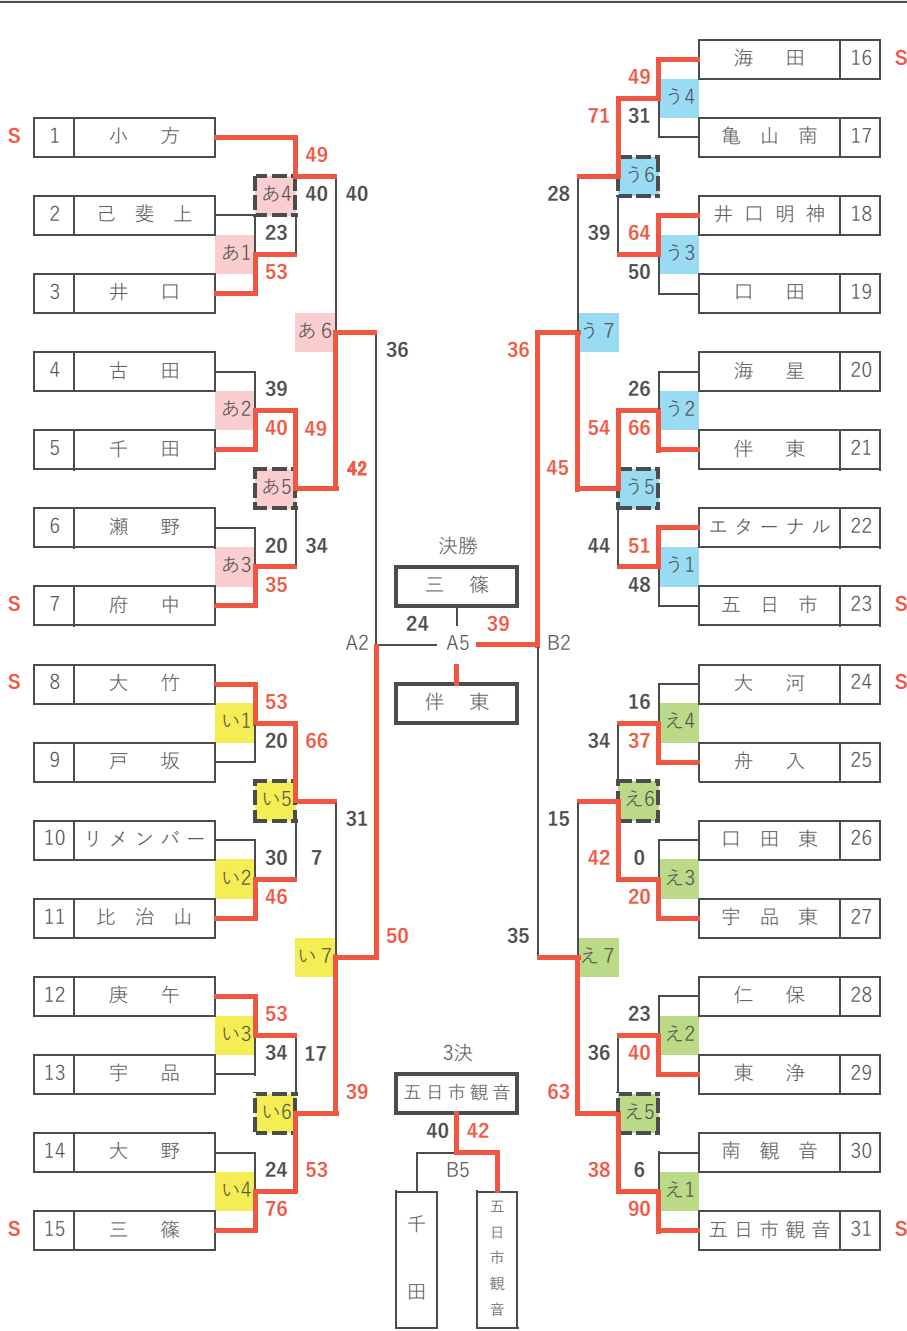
S 1 小方
2 己斐上
3 井口
4 古田
5 千田
6 瀬野
S 7 府中
S 8 大竹
9 戸坂
10 リメンバー
11 比治山
12 庚午
13 宇品
14 大野
S 15 三篠

海田 16 S
亀山南 17
井口明神 18
口田 19
海星 20
伴東 21
エターナル 22
五日市 23 S
大河 24 S
舟入 25
口田東 26
宇品東 27
仁保 28
東浄 29
南観音 30
五日市観音 31 S

49 あ4 40 40
あ1 23 53
あ6 36
39 あ2 40 49
あ5 42
20 あ3 35 34
53 い1 20 66
い5 31
30 い2 46 7
い7 50
53 い3 34 17
い6 39
24 い4 76 53

49 う4 31 71
う6 28
39 64 う3 50
う7 36
26 う2 54 66
う5 45
44 51 う1 48
16 え4 34 37
え6 15
42 0 え3 20
え7 35
23 え2 36 40
え5 63
38 6 え1 90

決勝
三篠
A2 24 A5 39 B2
伴東

3決
五日市観音
40 42
B5
千田
五日市観音